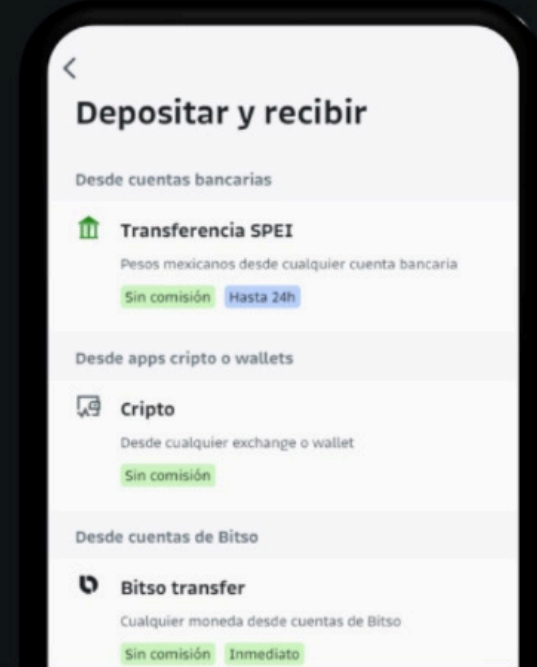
<

Depositar y recibir

Desde cuentas bancarias

Transferencia SPEI

Pesos mexicanos desde cualquier cuenta bancaria

Sin comisión Hasta 24h

Desde apps cripto o wallets

Cripto

Desde cualquier exchange o wallet

Sin comisión

Desde cuentas de Bitso

Bitso transfer

Cualquier moneda desde cuentas de Bitso

Sin comisión Inmediato